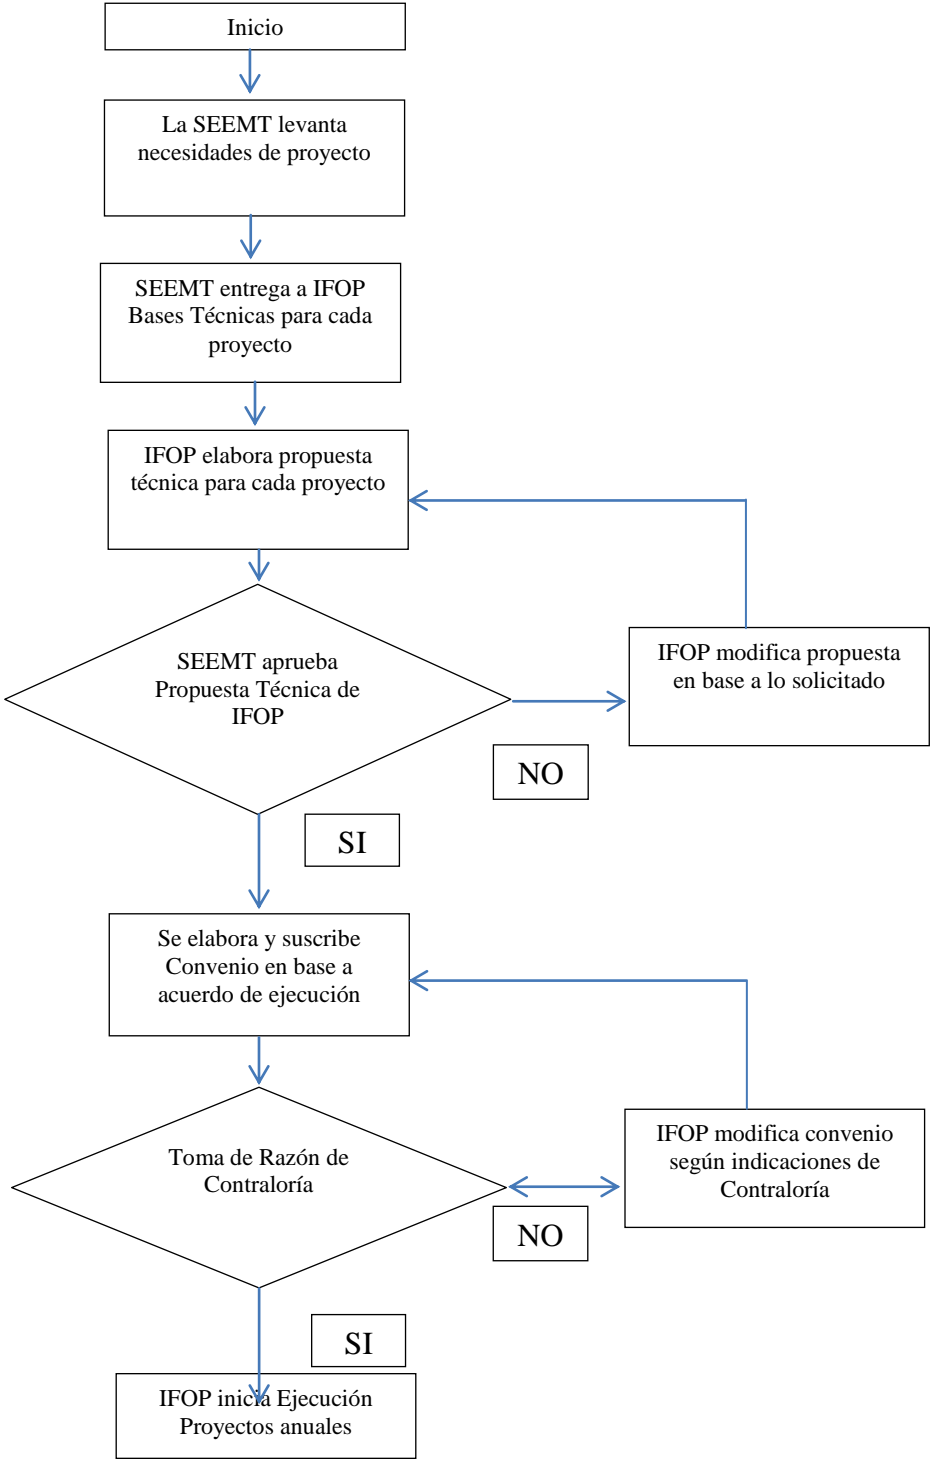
Inicio

La SEEMT levanta necesidades de proyecto

SEEMT entrega a IFOP Bases Técnicas para cada proyecto

IFOP elabora propuesta técnica para cada proyecto

SEEMT aprueba Propuesta Técnica de IFOP

IFOP modifica propuesta en base a lo solicitado

NO

SI

Se elabora y suscribe Convenio en base a acuerdo de ejecución

Toma de Razón de Contraloría

IFOP modifica convenio según indicaciones de Contraloría

NO

SI

IFOP inicia Ejecución Proyectos anuales